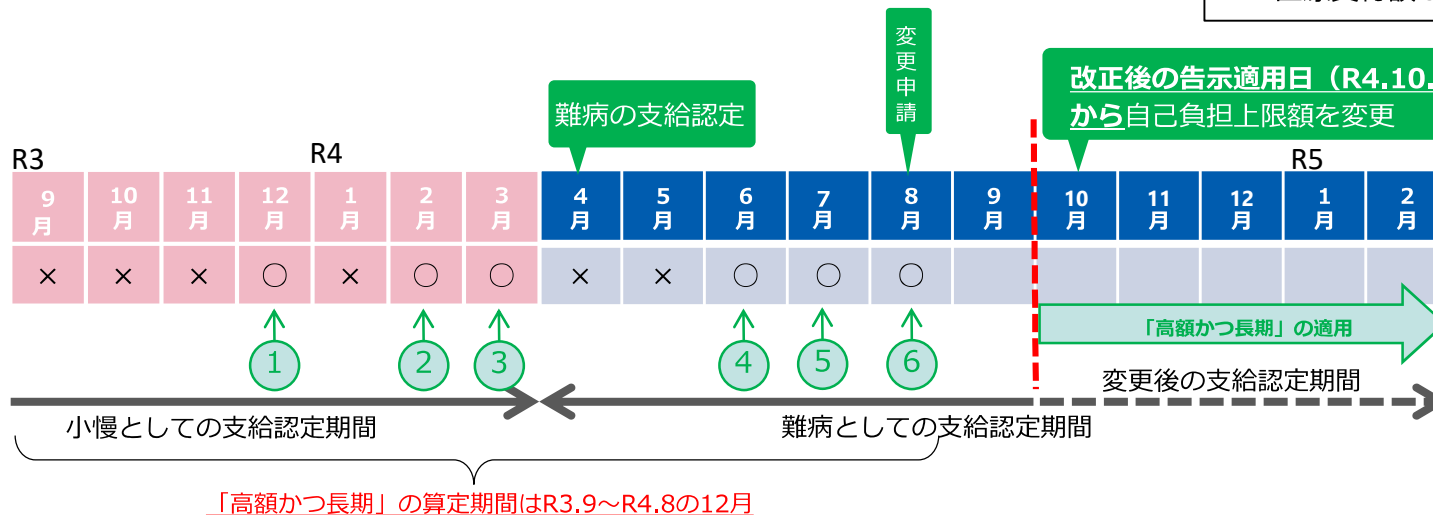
変更申請

難病の支給認定

改正後の告示適用日（R4.10.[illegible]から自己負担上限額を変更

R3

R4

R5

| 9月 | 10月 | 11月 | 12月 | 1月 | 2月 | 3月 | 4月 | 5月 | 6月 | 7月 | 8月 | 9月 | 10月 | 11月 | 12月 | 1月 | 2月 |
|---|---|---|---|---|---|---|---|---|---|---|---|---|---|---|---|---|---|
| × | × | × | ○ | × | ○ | ○ | × | × | ○ | ○ | ○ | | | | | | |

①　②　③　④　⑤　⑥

「高額かつ長期」の適用

変更後の支給認定期間

小慢としての支給認定期間

難病としての支給認定期間

「高額かつ長期」の算定期間はR3.9～R4.8の12月